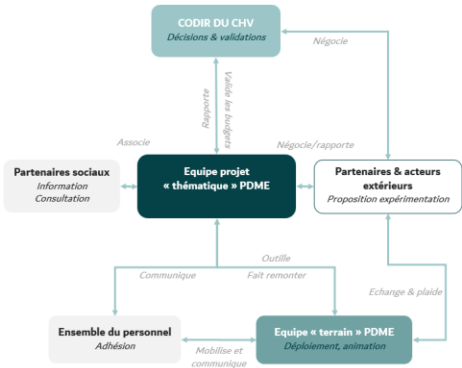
CODIR DU CHV
Décisions & validations

Négocie

Rapporte

Valide les budgets

Associe

Négocie/rapporte

Partenaires sociaux
Information
Consultation

Equipe projet « thématique » PDME

Partenaires & acteurs extérieurs
Proposition expérimentation

Outille

Communique

Fait remonter

Echange & plaide

Ensemble du personnel
Adhésion

Mobilise et communique

Equipe « terrain » PDME
Déploiement, animation